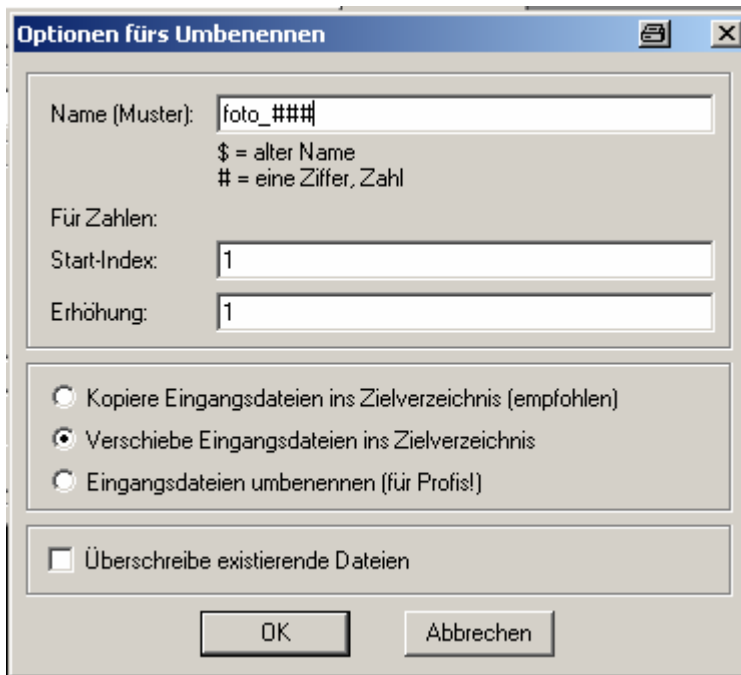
Optionen fürs Umbenennen

Name (Muster): foto_###

$ = alter Name
# = eine Ziffer, Zahl

Für Zahlen:

Start-Index: 1

Erhöhung: 1

Kopiere Eingangsdateien ins Zielverzeichnis (empfohlen)

Verschiebe Eingangsdateien ins Zielverzeichnis

Eingangsdateien umbenennen (für Profis!)

Überschreibe existierende Dateien

OK

Abbrechen